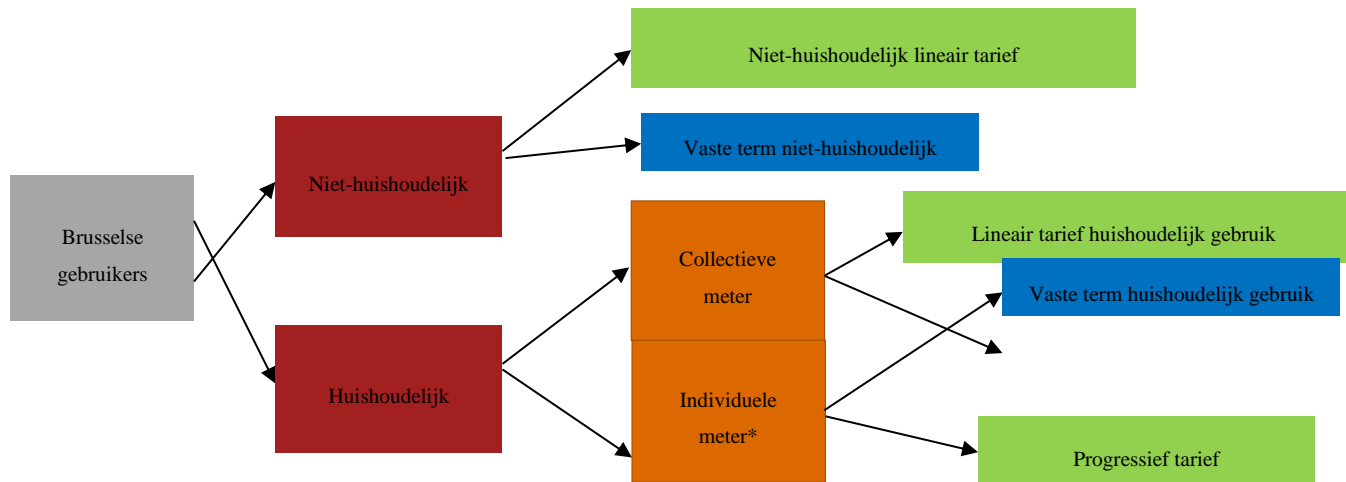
Brusselse gebruikers

Niet-huishoudelijk

Huishoudelijk

Niet-huishoudelijk lineair tarief

Vaste term niet-huishoudelijk

Collectieve meter

Individuele meter*

Lineair tarief huishoudelijk gebruik

Vaste term huishoudelijk gebruik

Progressief tarief